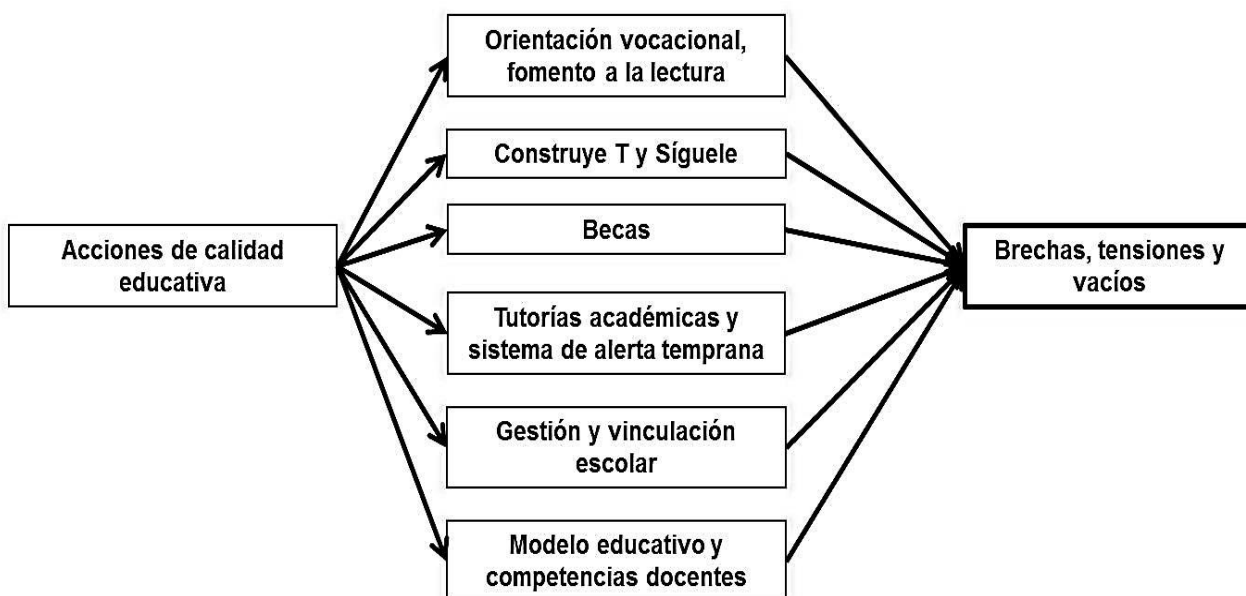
Acciones de calidad educativa

Orientación vocacional, fomento a la lectura

Construye T y Síguele

Becas

Tutorías académicas y sistema de alerta temprana

Gestión y vinculación escolar

Modelo educativo y competencias docentes

Brechas, tensiones y vacíos